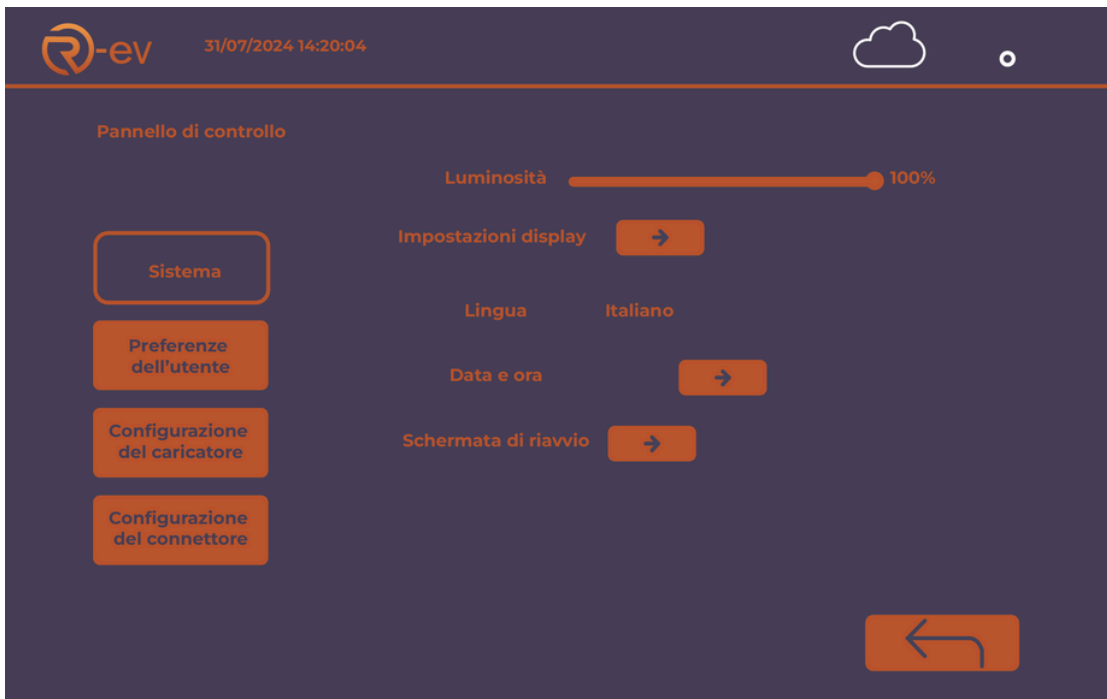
R-ev 31/07/2024 14:20:04

Pannello di controllo

Luminosità 100%

Impostazioni display

Sistema

Lingua Italiano

Preferenze dell'utente

Data e ora

Configurazione del caricatore

Schermata di riavvio

Configurazione del connettore